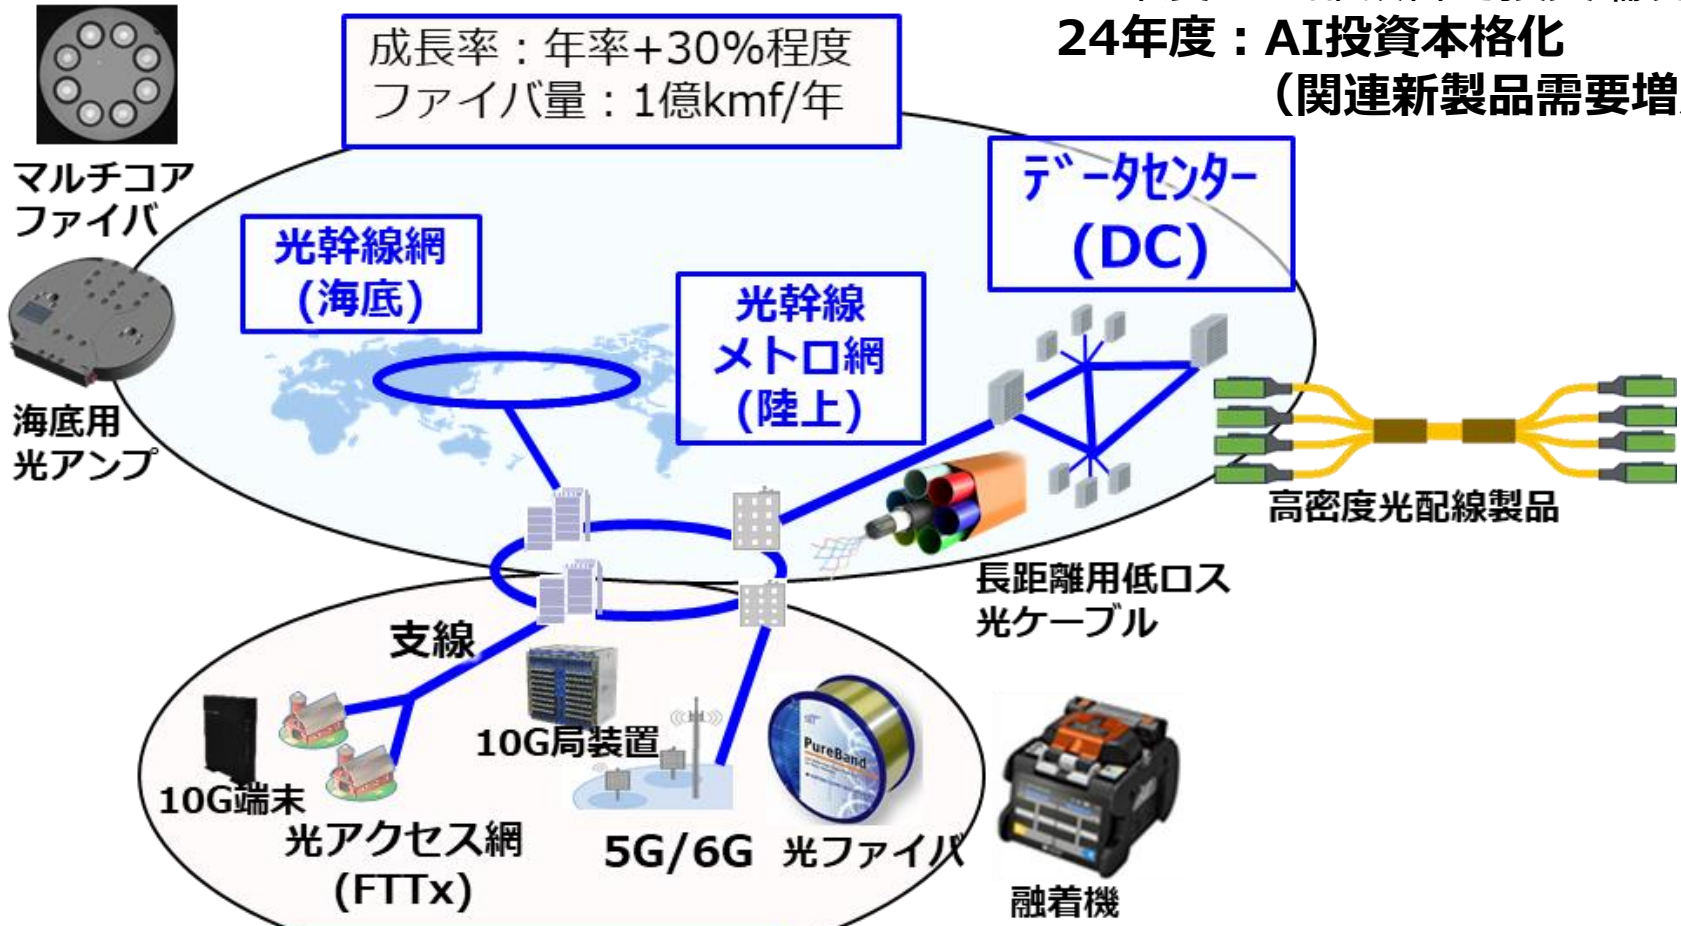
24年度：AI投資本格化
（関連新製品需要増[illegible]

成長率：年率+30%程度
ファイバ量：1億kmf/年

マルチコア
ファイバ

海底用
光アンプ

光幹線網
(海底)

光幹線
メトロ網
(陸上)

データセンター
(DC)

高密度光配線製品

長距離用低ロス
光ケーブル

支線

10G局装置

10G端末

光アクセス網
(FTTx)

5G/6G

PureBand

光ファイバ

融着機